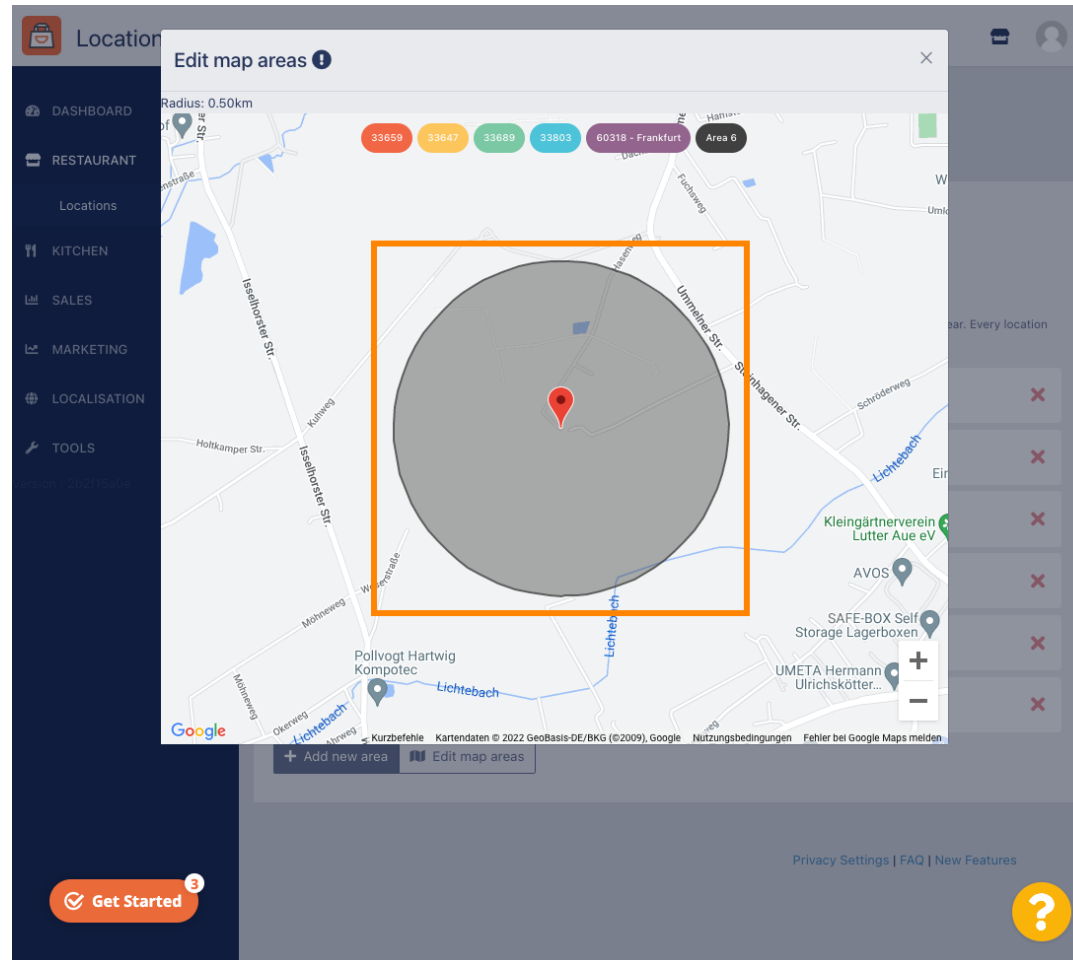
Location

DASHBOARD
RESTAURANT
Locations
KITCHEN
SALES
MARKETING
LOCALISATION
TOOLS
Version : 2b2f15a08

Edit map areas

Radius: 0.50km

33659
33647
33689
33803
60318 - Frankfurt
Area 6

Isselhorster Str.
Holtkamper Str.
Kuhweg
Ummelner Str.
Steinhagener Str.
Fuchsweg
Schröderweg
Lichtebach
Kleingärtnerverein Lutter Aue eV
AVOS
SAFE-BOX Self Storage Lagerboxen
UMETA Hermann Ulrichskötter...
Pollvogt Hartwig Kompotec
Möhneweg
Okerweg
Weserstraße
Lichtebach

Google
Kurzbefehle
Kartendaten © 2022 GeoBasis-DE/BKG (©2009), Google
Nutzungsbedingungen
Fehler bei Google Maps melden

+
−

ear. Every location

Add new area
Edit map areas

Privacy Settings | FAQ | New Features

Get Started 3

?